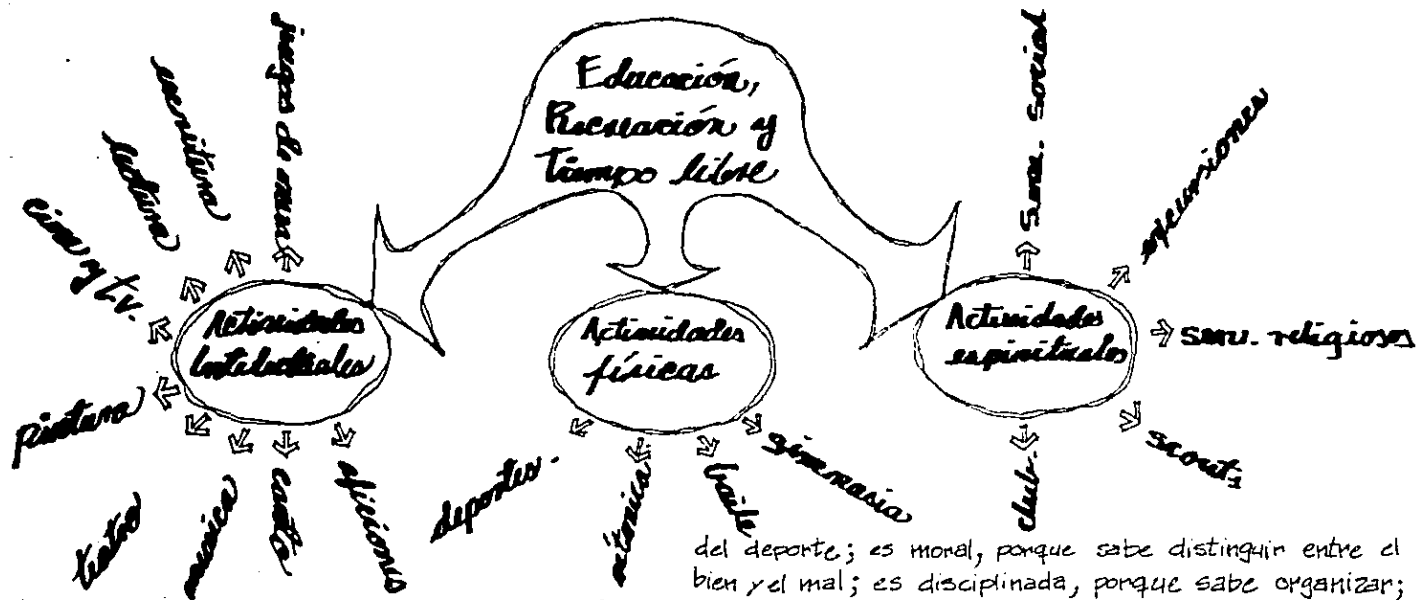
Educación, Recreación y Tiempo libre

Actividades Intelectuales

juegos de mesa

escritura

lectura

cine y t.v.

pintura

teatro

música

canto

aficiones

Actividades físicas

deportes

rítmica

baile

gimnasia

Actividades espirituales

Serv. social

excursiones

serv. religiosos

scouts

club

del deporte; es moral, porque sabe distinguir entre el bien y el mal; es disciplinada, porque sabe organizar;